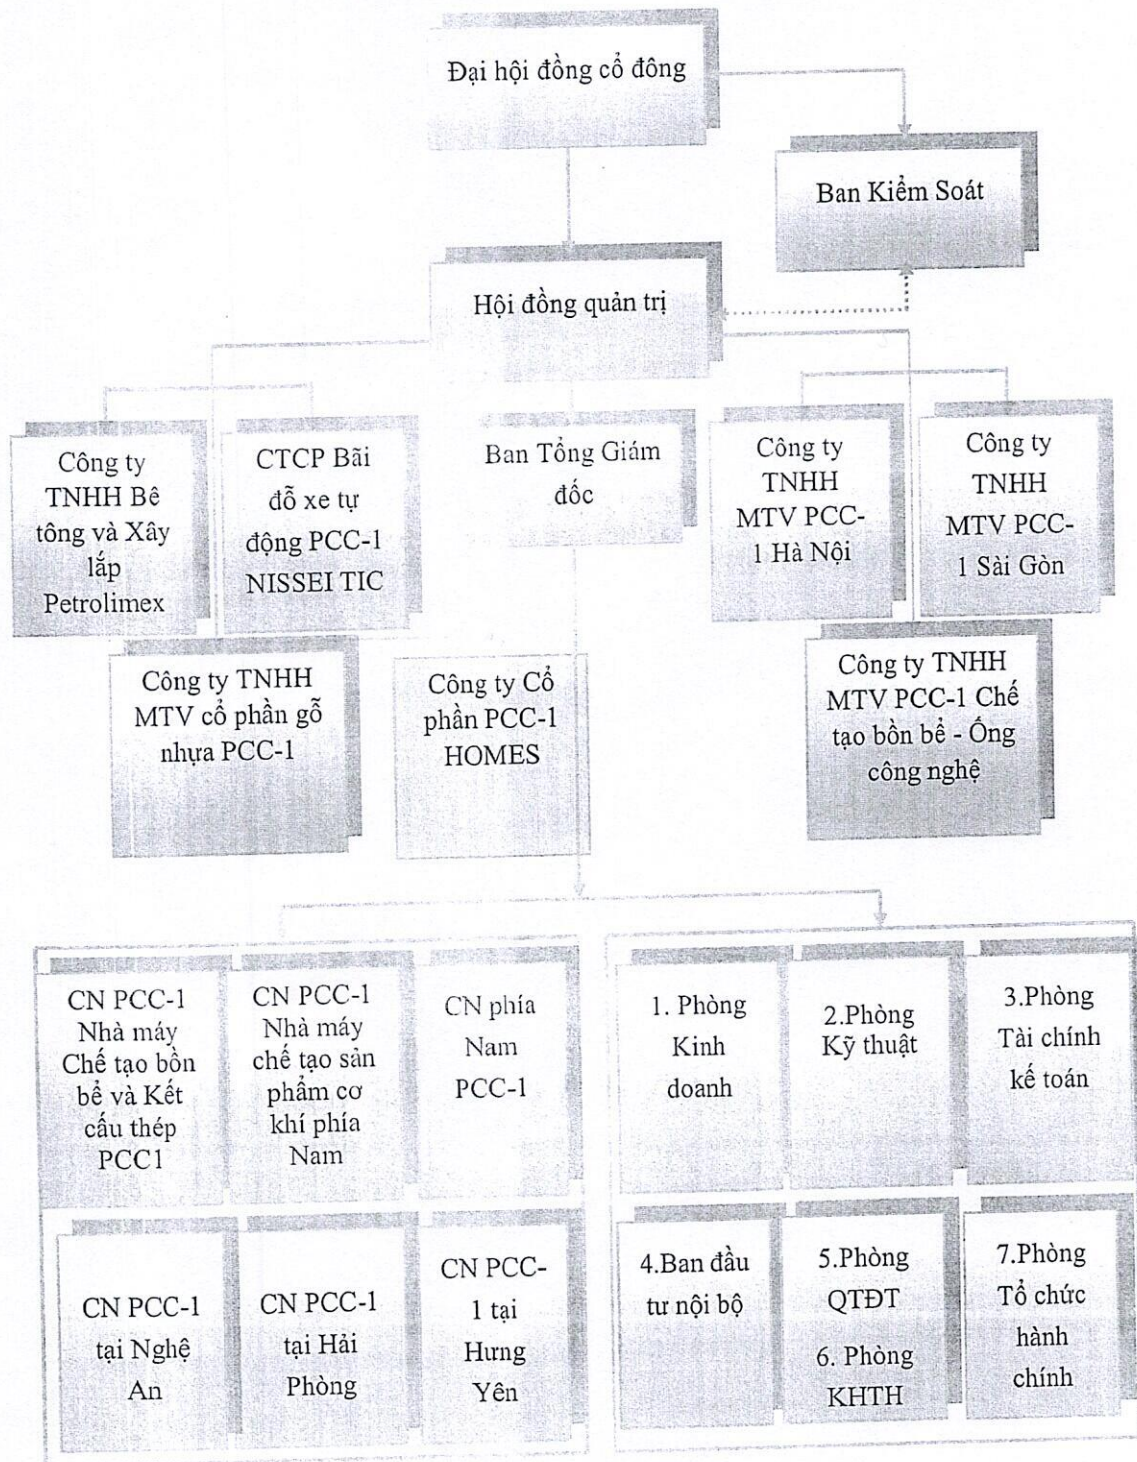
Đại hội đồng cổ đông

Ban Kiểm Soát

Hội đồng quản trị

Công ty TNHH Bê tông và Xây lắp Petrolimex

CTCP Bãi đỗ xe tự động PCC-1 NISSEI TIC

Ban Tổng Giám đốc

Công ty TNHH MTV PCC-1 Hà Nội

Công ty TNHH MTV PCC-1 Sài Gòn

Công ty TNHH MTV cổ phần gỗ nhựa PCC-1

Công ty Cổ phần PCC-1 HOMES

Công ty TNHH MTV PCC-1 Chế tạo bồn bể - Ống công nghệ

CN PCC-1 Nhà máy Chế tạo bồn bể và Kết cấu thép PCC1

CN PCC-1 Nhà máy chế tạo sản phẩm cơ khí phía Nam

CN phía Nam PCC-1

CN PCC-1 tại Nghệ An

CN PCC-1 tại Hải Phòng

CN PCC-1 tại Hưng Yên

1. Phòng Kinh doanh

2.Phòng Kỹ thuật

3.Phòng Tài chính kế toán

4.Ban đầu tư nội bộ

5.Phòng QTĐT

6. Phòng KHTH

7.Phòng Tổ chức hành chính